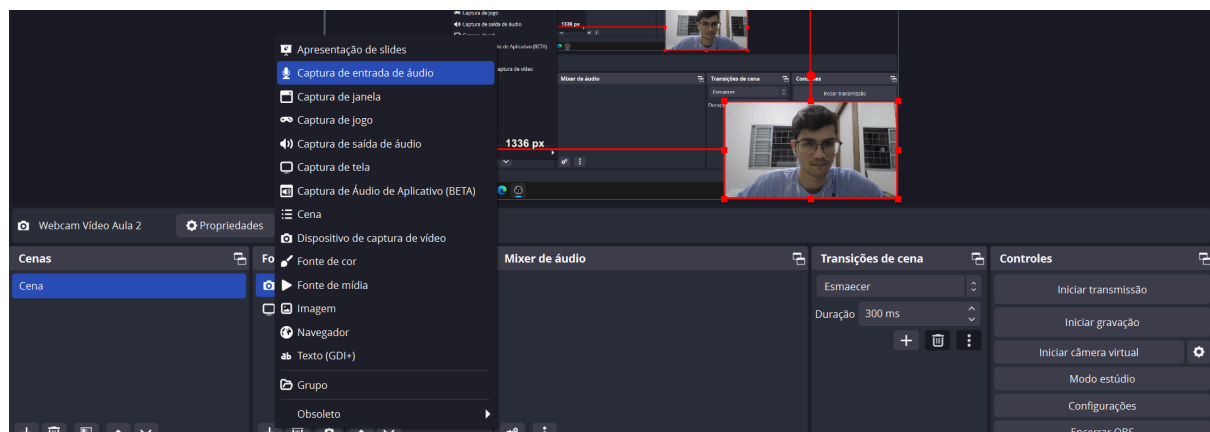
Captura de jogo
Captura de saída de áudio
1336 px
lo de Aplicativo (BETA)
aptura de vídeo
Mixer de áudio
Transições de cena
Controles
Esmaecer
Iniciar transmissão
Duração

Apresentação de slides
Captura de entrada de áudio
Captura de janela
Captura de jogo
Captura de saída de áudio
Captura de tela
Captura de Áudio de Aplicativo (BETA)
Cena
Dispositivo de captura de vídeo
Fonte de cor
Fonte de mídia
Imagem
Navegador
Texto (GDI+)
Grupo
Obsoleto

1336 px

Webcam Vídeo Aula 2
Propriedades
Cenas
Fo
Cena
Mixer de áudio
Transições de cena
Esmaecer
Duração
300 ms
Controles
Iniciar transmissão
Iniciar gravação
Iniciar câmera virtual
Modo estúdio
Configurações
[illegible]